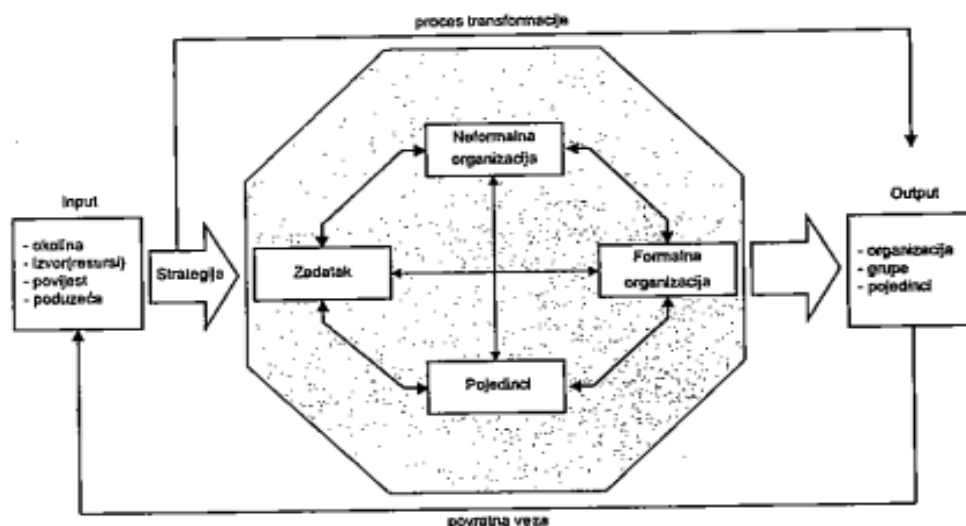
proces transformacije

Input

- okolina
- izvor(resursi)
- povijest
- poduzeća

Strategija

Neformalna organizacija

Zadatak

Formalna organizacija

Pojedinci

Output

- organizacija
- grupe
- pojedinci

povratna veza